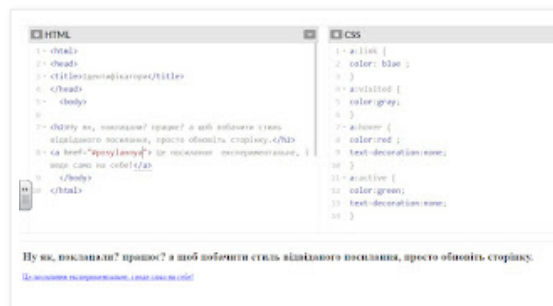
HTML

1 <html>
2 <head>
3 <title>Ідентифікатори</title>
4 </head>
5 <body>
6
7 <h2>Ну як, поклацали? працює? а щоб побачити стиль відвіданого посилання, просто обновіть сторінку.</h2>
8 <a href="#posylannya">Це посилання експериментальне, і вкаже само на себе!</a>
9 </body>
10 </html>

CSS

1 a:link {
2 color: blue ;
3 }
4 a:visited {
5 color:gray;
6 }
7 a:hover {
8 color:red ;
9 text-decoration:none;
10 }
11 a:active {
12 color:green;
13 text-decoration:none;
14 }

Ну як, поклацали? працює? а щоб побачити стиль відвіданого посилання, просто обновіть сторінку.

Це посилання експериментальне, і вкаже само на себе!